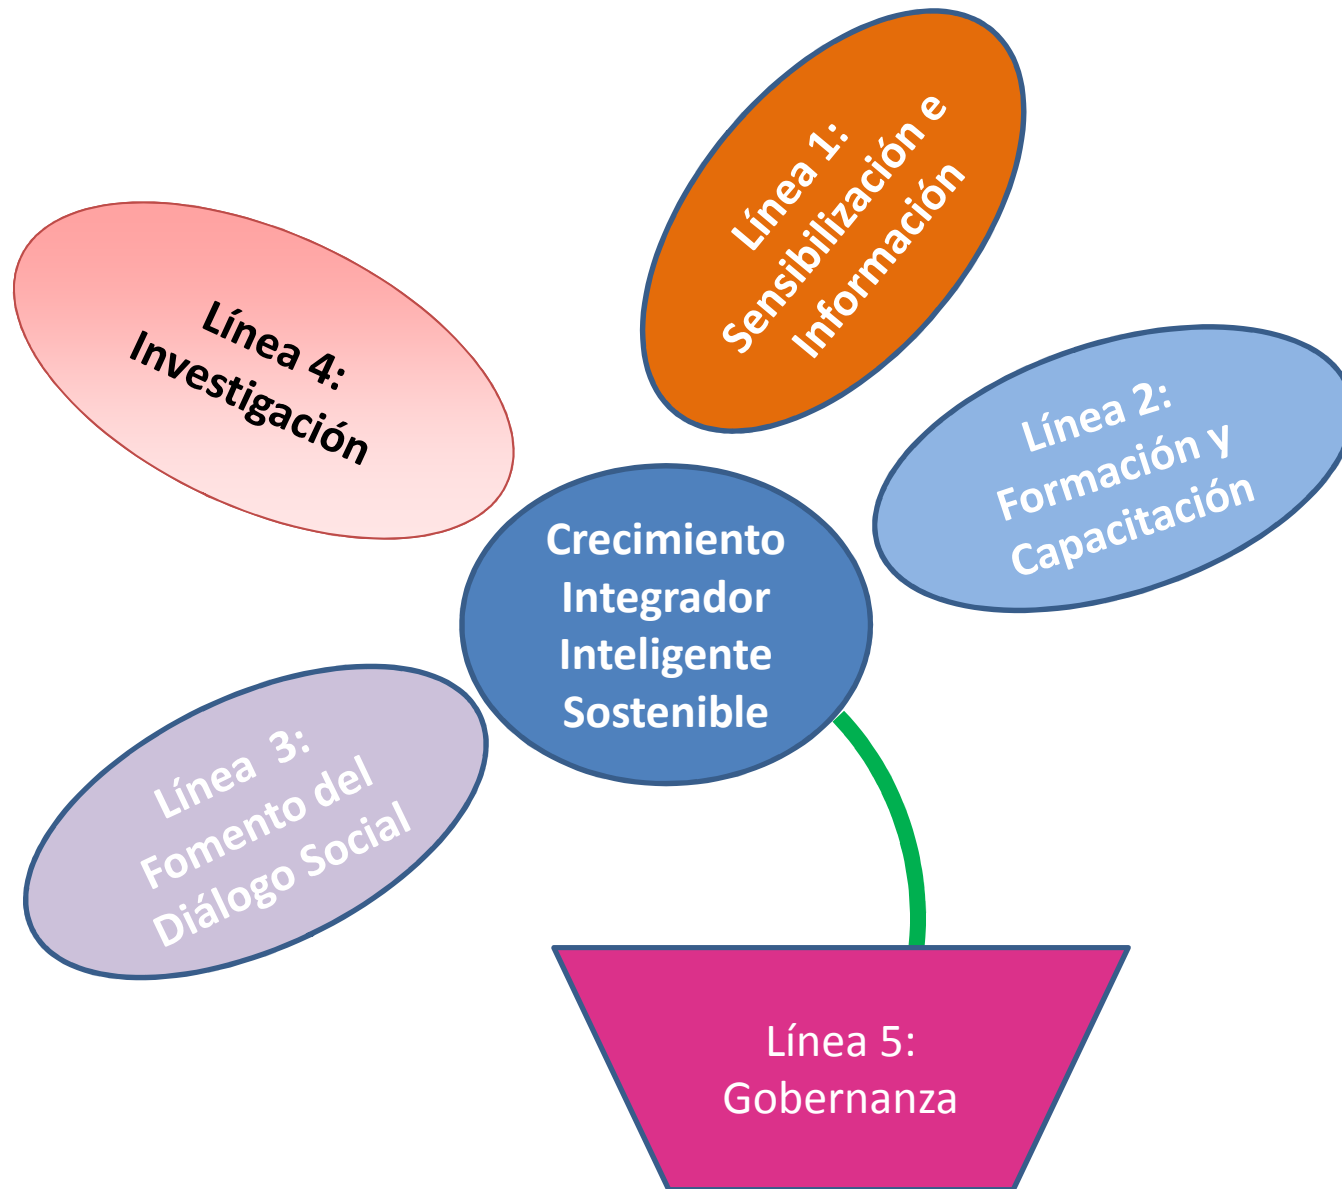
Línea 1: Sensibilización e Información

Línea 4: Investigación

Línea 2: Formación y Capacitación

Crecimiento Integrador Inteligente Sostenible

Línea 3: Fomento del Diálogo Social

Línea 5: Gobernanza